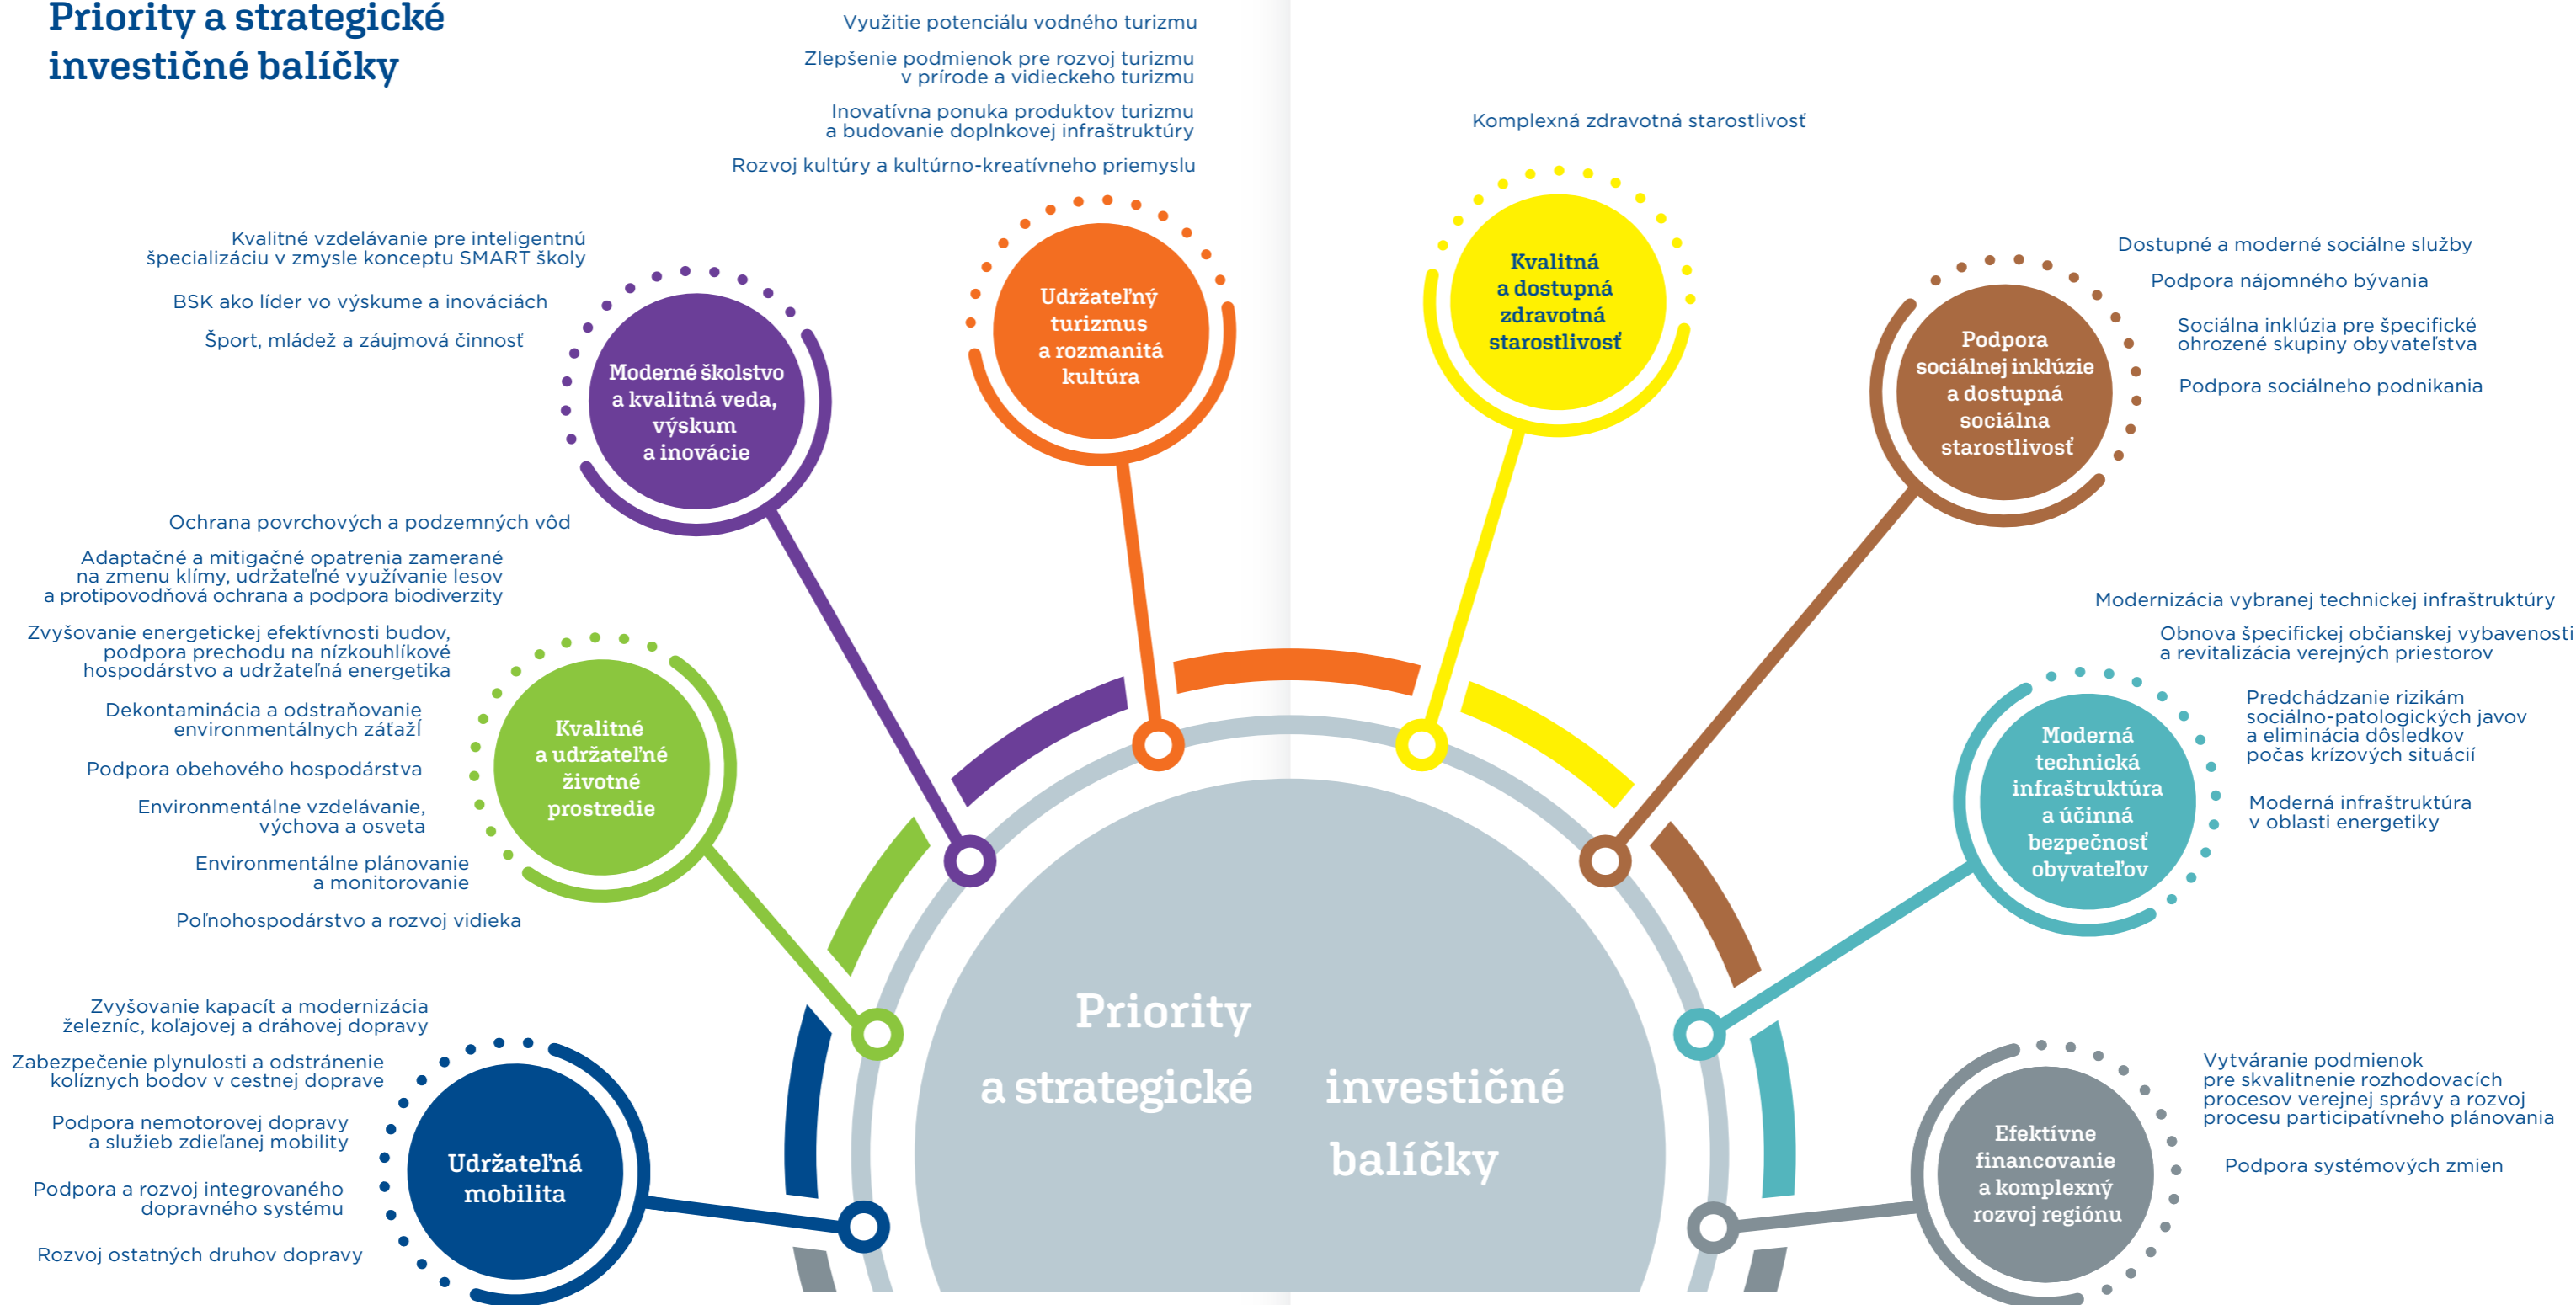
Priority a strategické investičné balíčky

Využitie potenciálu vodného turizmu

Zlepšenie podmienok pre rozvoj turizmu v prírode a vidieckeho turizmu

Inovatívna ponuka produktov turizmu a budovanie doplnkovej infraštruktúry

Rozvoj kultúry a kultúrno-kreatívneho priemyslu

Udržateľný turizmus a rozmanitá kultúra

Komplexná zdravotná starostlivosť

Kvalitná a dostupná zdravotná starostlivosť

Kvalitné vzdelávanie pre inteligentnú špecializáciu v zmysle konceptu SMART školy

BSK ako líder vo výskume a inováciách

Šport, mládež a záujmová činnosť

Moderné školstvo a kvalitná veda, výskum a inovácie

Dostupné a moderné sociálne služby

Podpora nájomného bývania

Sociálna inklúzia pre špecifické ohrozené skupiny obyvateľstva

Podpora sociálneho podnikania

Podpora sociálnej inklúzie a dostupná sociálna starostlivosť

Ochrana povrchových a podzemných vôd

Adaptačné a mitigačné opatrenia zamerané na zmenu klímy, udržateľné využívanie lesov a protipovodňová ochrana a podpora biodiverzity

Zvyšovanie energetickej efektívnosti budov, podpora prechodu na nízkouhlíkové hospodárstvo a udržateľná energetika

Dekontaminácia a odstraňovanie environmentálnych záťaží

Podpora obehového hospodárstva

Environmentálne vzdelávanie, výchova a osveta

Environmentálne plánovanie a monitorovanie

Poľnohospodárstvo a rozvoj vidieka

Kvalitné a udržateľné životné prostredie

Modernizácia vybranej technickej infraštruktúry

Obnova špecifickej občianskej vybavenosti a revitalizácia verejných priestorov

Predchádzanie rizikám sociálno-patologických javov a eliminácia dôsledkov počas krízových situácií

Moderná infraštruktúra v oblasti energetiky

Moderná technická infraštruktúra a účinná bezpečnosť obyvateľov

Priority a strategické investičné balíčky

Zvyšovanie kapacít a modernizácia železníc, koľajovej a dráhovej dopravy

Zabezpečenie plynulosti a odstránenie kolíznych bodov v cestnej doprave

Podpora nemotorovej dopravy a služieb zdieľanej mobility

Podpora a rozvoj integrovaného dopravného systému

Rozvoj ostatných druhov dopravy

Udržateľná mobilita

Vytváranie podmienok pre skvalitnenie rozhodovacích procesov verejnej správy a rozvoj procesu participatívneho plánovania

Podpora systémových zmien

Efektívne financovanie a komplexný rozvoj regiónu